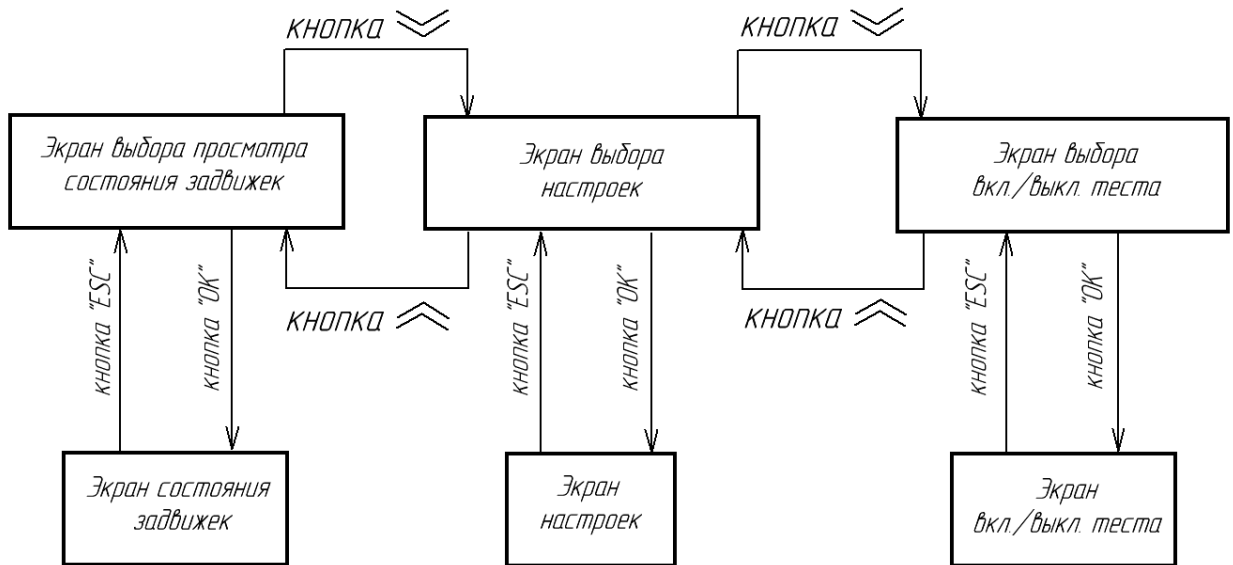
кнопка $\gg$

кнопка $\gg$

Экран выбора просмотра состояния задвижек

Экран выбора настроек

Экран выбора вкл./выкл. теста

кнопка $\ll$

кнопка $\ll$

кнопка "ESC"

кнопка "OK"

кнопка "ESC"

кнопка "OK"

кнопка "ESC"

кнопка "OK"

Экран состояния задвижек

Экран настроек

Экран вкл./выкл. теста